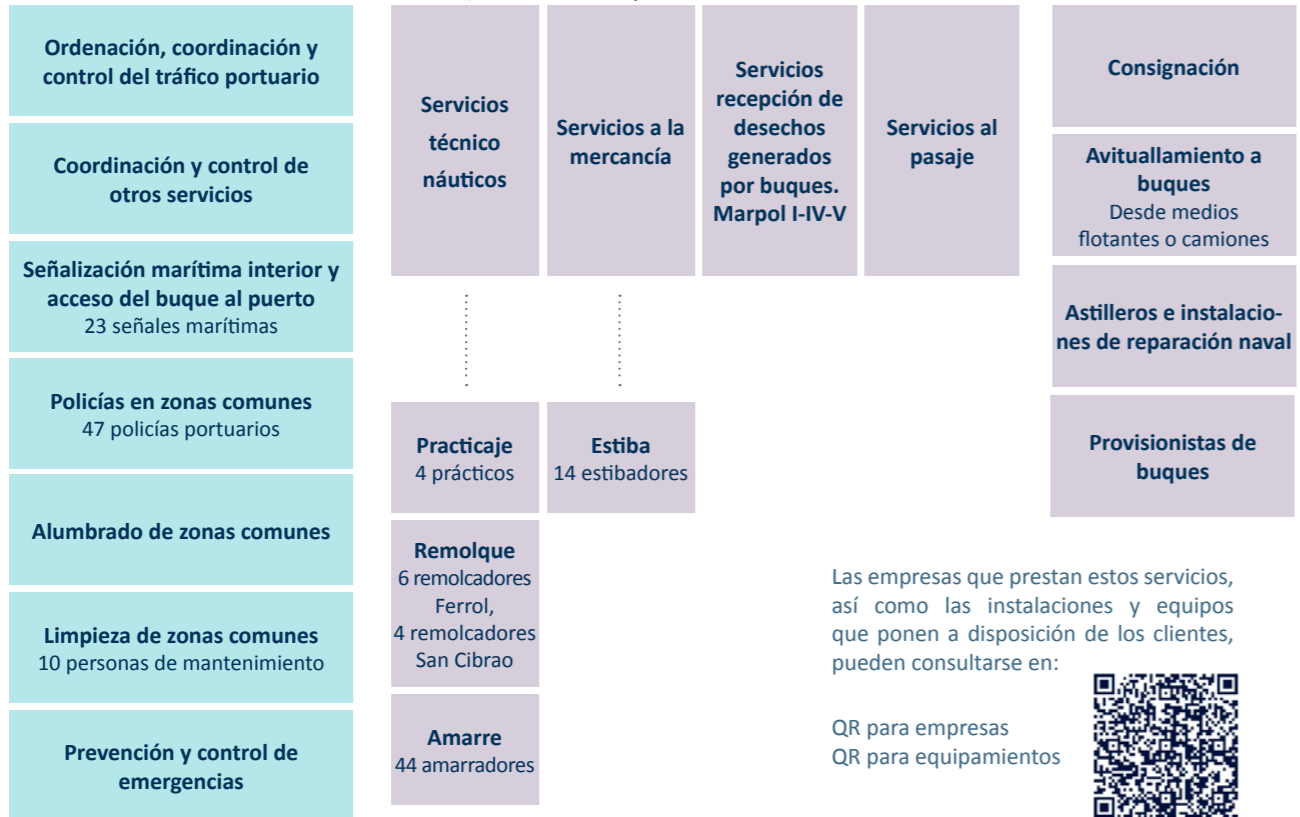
**Ordenación, coordinación y control del tráfico portuario**

**Coordinación y control de otros servicios**

**Señalización marítima interior y acceso del buque al puerto**
23 señales marítimas

**Policías en zonas comunes**
47 policías portuarios

**Alumbrado de zonas comunes**

**Limpieza de zonas comunes**
10 personas de mantenimiento

**Prevención y control de emergencias**

**Servicios técnico náuticos**

**Servicios a la mercancía**

**Servicios recepción de desechos generados por buques. Marpol I-IV-V**

**Servicios al pasaje**

**Practicaje**
4 prácticos

**Estiba**
14 estibadores

**Remolque**
6 remolcadores Ferrol, 4 remolcadores San Cibrao

**Amarre**
44 amarradores

**Consignación**

**Avituallamiento a buques**
Desde medios flotantes o camiones

**Astilleros e instalaciones de reparación naval**

**Provisionistas de buques**

Las empresas que prestan estos servicios, así como las instalaciones y equipos que ponen a disposición de los clientes, pueden consultarse en:

QR para empresas
QR para equipamientos